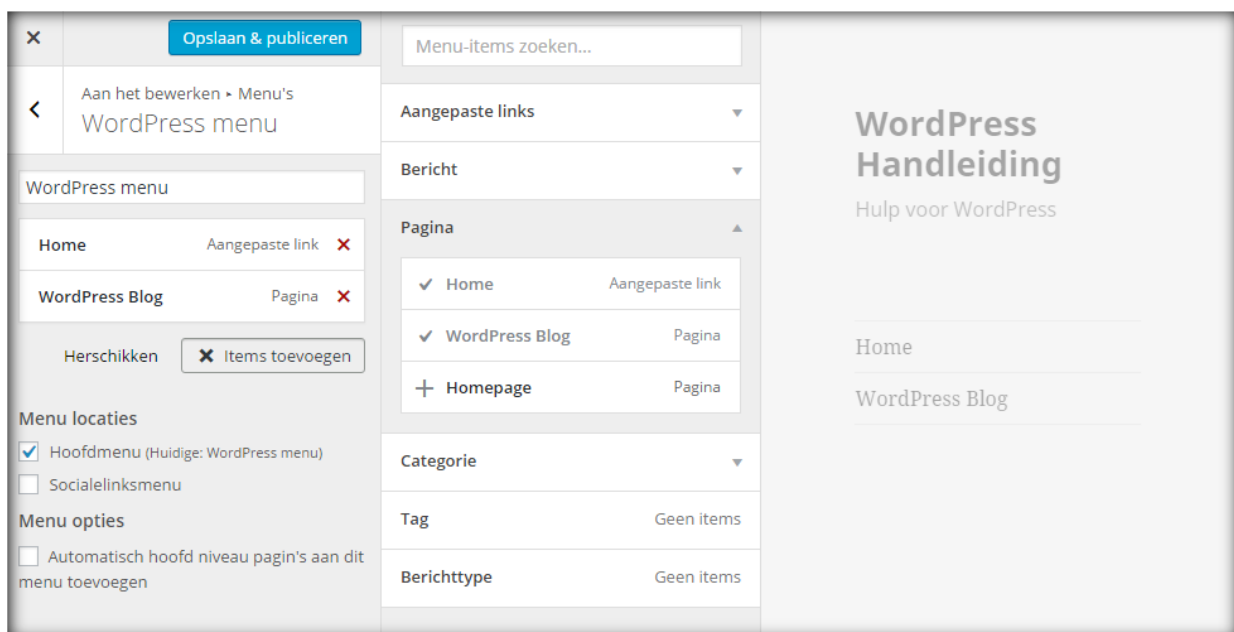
×
Opslaan & publiceren

Aan het bewerken ▸ Menu's
WordPress menu

WordPress menu

Home Aangepaste link ×
WordPress Blog Pagina ×

Herschikken
× Items toevoegen

Menu locaties
Hoofdmenu (Huidige: WordPress menu)
Socialelinksmenu

Menu opties
Automatisch hoofd niveau pagin's aan dit menu toevoegen

Menu-items zoeken...

Aangepaste links
Bericht
Pagina
Home Aangepaste link
WordPress Blog Pagina
Homepage Pagina
Categorie
Tag Geen items
Berichttype Geen items

WordPress Handleiding
Hulp voor WordPress

Home
WordPress Blog